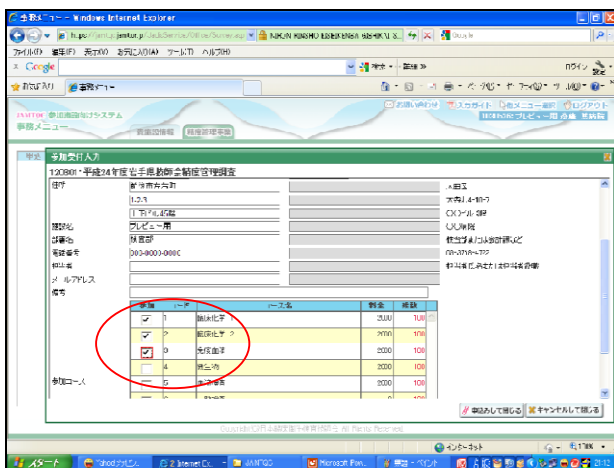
事務メニュー - Windows Internet Explorer

http://jamt.jp/jamtout/.../Service/Office/Dummer.aspx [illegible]

ファイル(F) 編集(E) 表示(V) お気に入り(A) ツール(T) ヘルプ(H)

Google

お気に入り 事務メニュー

JAMTOUT 精度管理受付システム
事務メニュー

お問い合わせ ログアウト

参加受付入力

120801 平成24年度岩手県臨床検査技師会精度管理調査

| | | |
|---|---|---|
| 住所 | 盛岡市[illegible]町 | |
| | 1-2-3 | |
| | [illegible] | |
| 施設名 | プレビュー用 | |
| 部署名 | 検査部 | |
| 電話番号 | 000-0000-0000 | |
| 担当者 | | |
| メールアドレス | | |
| 備考 | | |

| 参加 | コード | コース名 | 料金 | 残数 |
|---|---|---|---|---|
| ✓ | 1 | 臨床化学 | 2000 | 100 |
| ✓ | 2 | 臨床化学2 | 2000 | 100 |
| ✓ | 3 | 免疫血清 | 2000 | 100 |
| | 4 | 微生物 | 2000 | 100 |
| | 5 | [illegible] | | |

参加コース

申込みして閉じる  キャンセルして閉じる

Copyright(C) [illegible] All Rights Reserved.

インターネット

スタート